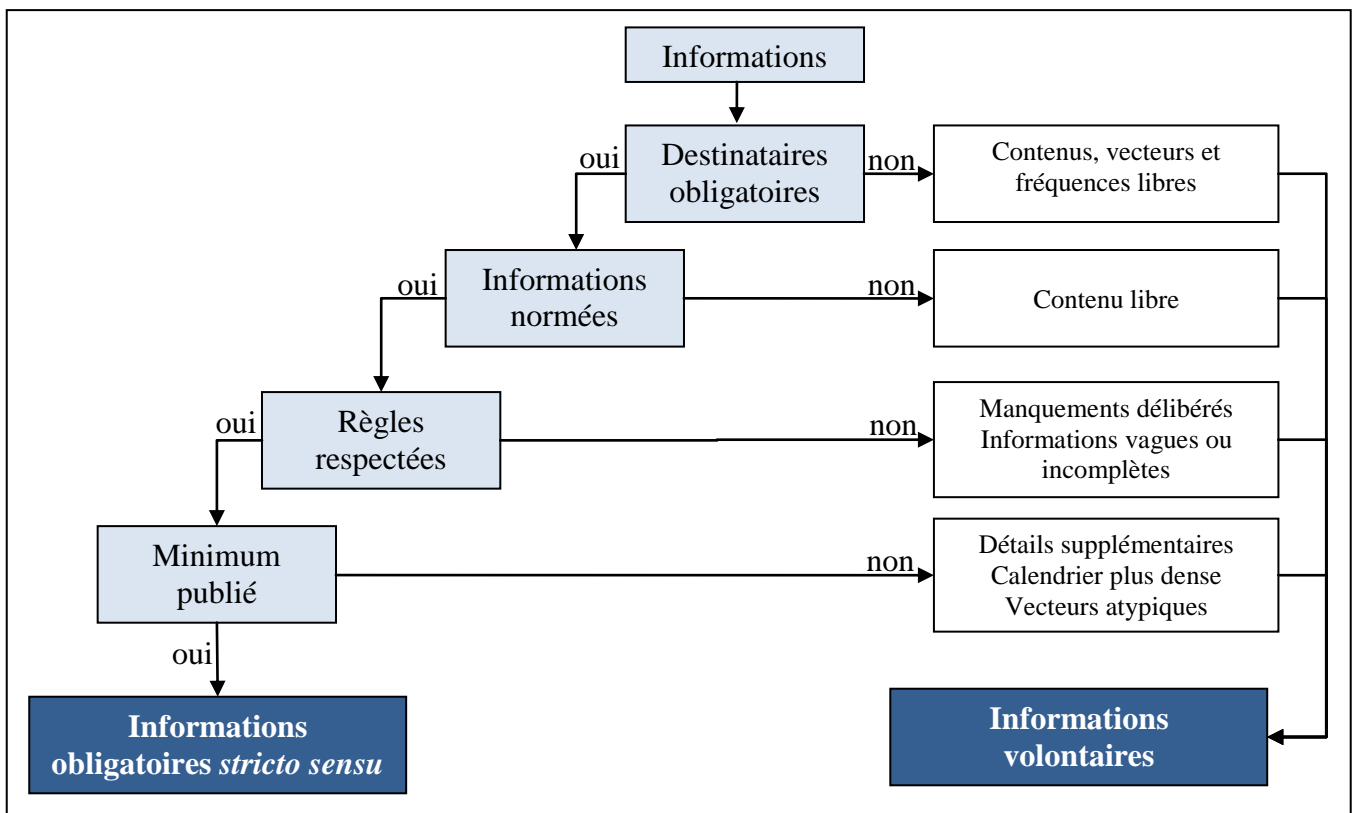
Informations

oui

Destinataires obligatoires

non

Contenus, vecteurs et fréquences libres

oui

Informations normées

non

Contenu libre

oui

Règles respectées

non

Manquements délibérés
Informations vagues ou incomplètes

Minimum publié

non

Détails supplémentaires
Calendrier plus dense
Vecteurs atypiques

oui

Informations obligatoires *stricto sensu*

Informations volontaires